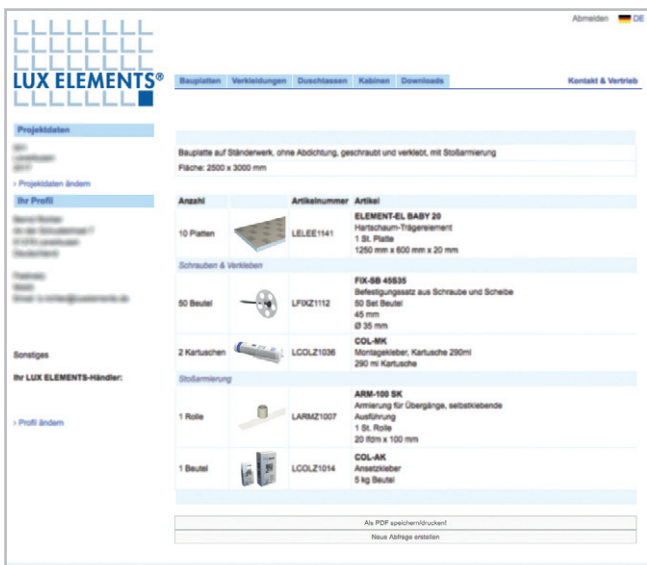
Abmelden DE

LUX ELEMENTS®

Bauplatten Verkleidungen Duschtassen Kabinen Downloads

Kontakt & Vertrieb

Projektdaten

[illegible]
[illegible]
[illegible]

› Projektdaten ändern

Ihr Profil

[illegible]
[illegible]
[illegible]
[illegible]

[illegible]
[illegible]
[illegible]

Sonstiges

Ihr LUX ELEMENTS-Händler:

› Profil ändern

Bauplatte auf Ständerwerk, ohne Abdichtung, geschraubt und verklebt, mit Stoßarmierung

Fläche: 2500 x 3000 mm

| Anzahl | | Artikelnummer | Artikel |
|---|---|---|---|
| 10 Platten | | LELEE1141 | ELEMENT-EL BABY 20 Hartschaum-Trägerelement 1 St. Platte 1250 mm x 600 mm x 20 mm |
| Schrauben & Verkleben | | | |
| 50 Beutel | | LFIXZ1112 | FIX-SB 45S35 Befestigungssatz aus Schraube und Scheibe 50 Set Beutel 45 mm Ø 35 mm |
| 2 Kartuschen | | LCOLZ1036 | COL-MK Montagekleber, Kartusche 290ml 290 ml Kartusche |
| Stoßarmierung | | | |
| 1 Rolle | | LARMZ1007 | ARM-100 SK Armierung für Übergänge, selbstklebende Ausführung 1 St. Rolle 20 lfdm x 100 mm |
| 1 Beutel | | LCOLZ1014 | COL-AK Ansetzkleber 5 kg Beutel |

Als PDF speichern/drucken!

Neue Abfrage erstellen